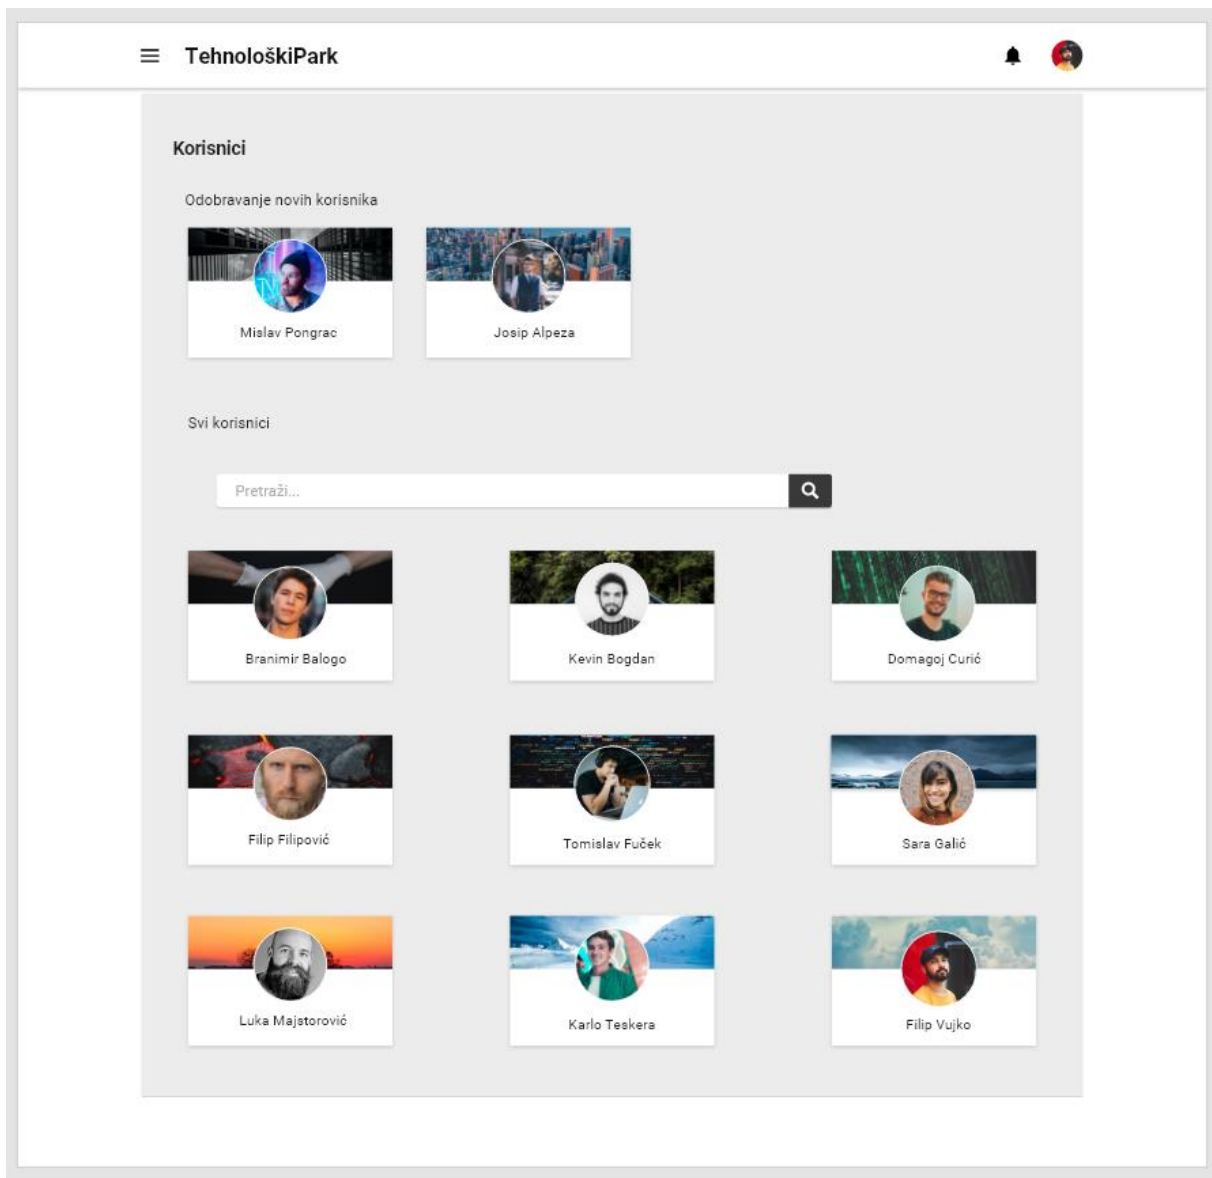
TehnološkiPark

Korisnici

Odobravanje novih korisnika

Mislav Pongrac

Josip Alpeza

Svi korisnici

Pretraži...

Branimir Balogo

Kevin Bogdan

Domagoj Curić

Filip Filipović

Tomislav Fuček

Sara Galić

Luka Majstorović

Karlo Teskera

Filip Vujko